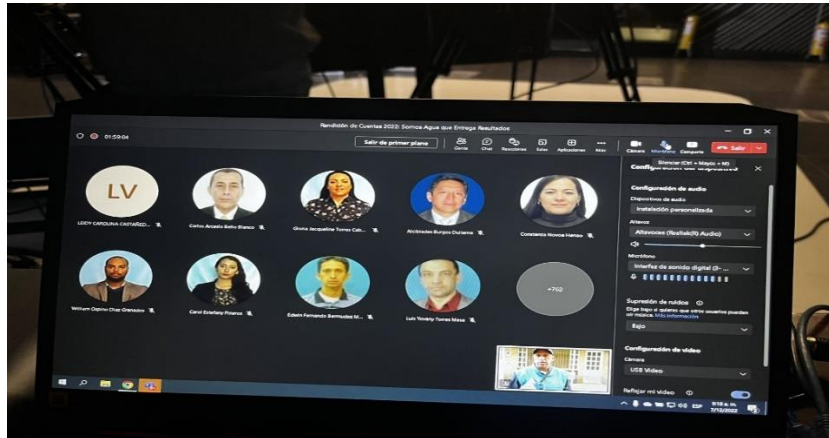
Rendición de Cuentas 2022: Somos Agua que Entrega Resultados

01:59:04

Salir de primer plano

Gente Chat Reacciones Salas Aplicaciones Más

Cámara Micrófono Compartir Salir

Silenciar (Ctrl + Mayús + M)

Configuración del dispositivo

LV

LEIDY CAROLINA CASTAÑED...

Carlos Arcesio Bello Blanco

Gloria Jacqueline Torres Cab...

Alcibiades Burgos Dulcarna

Constanza Novoa Hanoo

William Ospino Diaz Granados

Carol Estefany Pinanca

Edwin Fernando Bermudez M...

Luis Yovany Torres Meza

+112

Configuración de audio

Dispositivos de audio

Instalación personalizada

Altavoz

Altavoces (Realtek(R) Audio)

Micrófono

Interfaz de sonido digital (3- ...

Supresión de ruidos

Elija bajo si desea que otros usuarios puedan oír música. Más información

Bajo

Configuración de vídeo

Cámara

USB Video

Reflejar mi vídeo

9:18 a. m.
7/12/2022